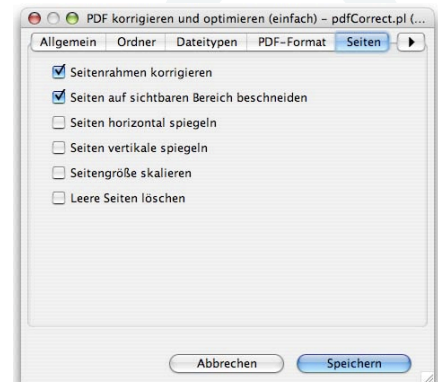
PDF korrigieren und optimieren (einfach) – pdfCorrect.pl (...

Allgemein | Ordner | Dateitypen | PDF-Format | Seiten

Seitenrahmen korrigieren

Seiten auf sichtbaren Bereich beschneiden

Seiten horizontal spiegeln

Seiten vertikale spiegeln

Seitengröße skalieren

Leere Seiten löschen

Abbrechen

Speichern